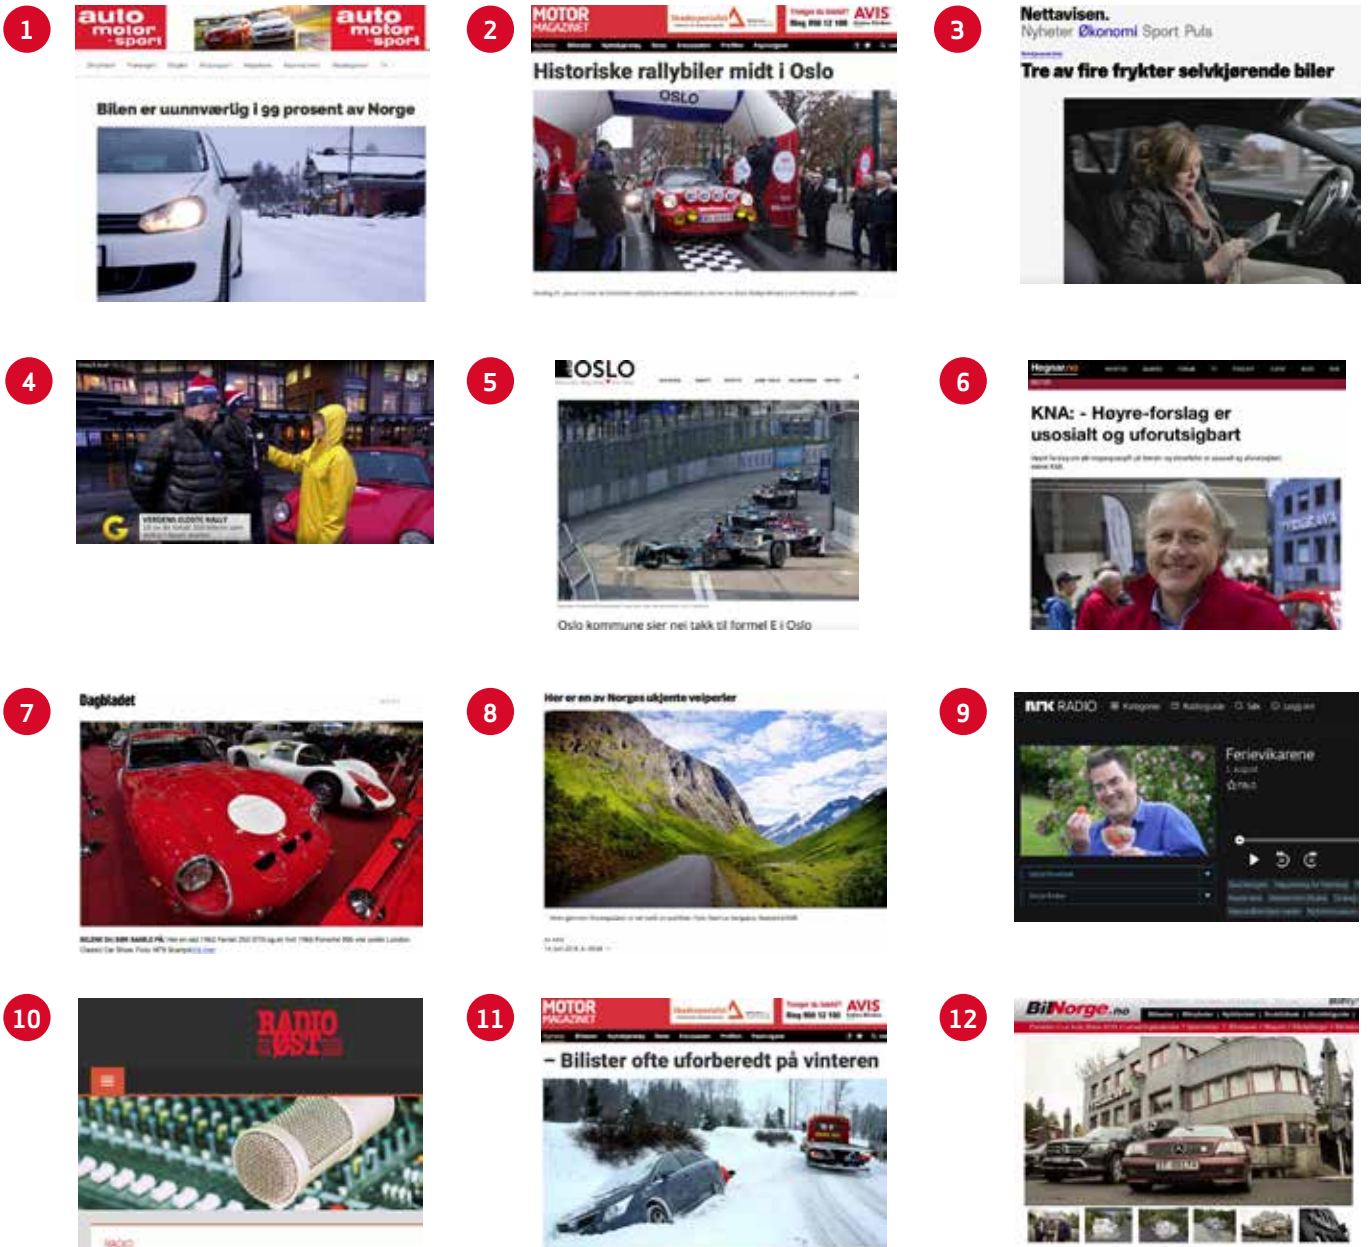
1

auto motor sport

auto motor sport

Bilen er uunnværlig i 99 prosent av Norge

2

MOTOR MAGAZINET

AVIS

Historiske rallybiler midt i Oslo

OSLO

3

Nettavisen.

Nyheter Økonomi Sport Puls

Tre av fire frykter selvkjørende biler

4

VERDENS ELDSTE RALLY

5

OSLO

Oslo kommune sier nei takk til formel E i Oslo

6

KNA: - Høyre-forslag er usosialt og uforutsigbart

7

Dagbladet

8

Her er en av Norges ukjente veiperler

9

NRK RADIO

Ferievikarene

10

RADIO ØST

11

MOTOR MAGAZINET

AVIS

– Bilister ofte uforberedt på vinteren

12

BilNorge.no